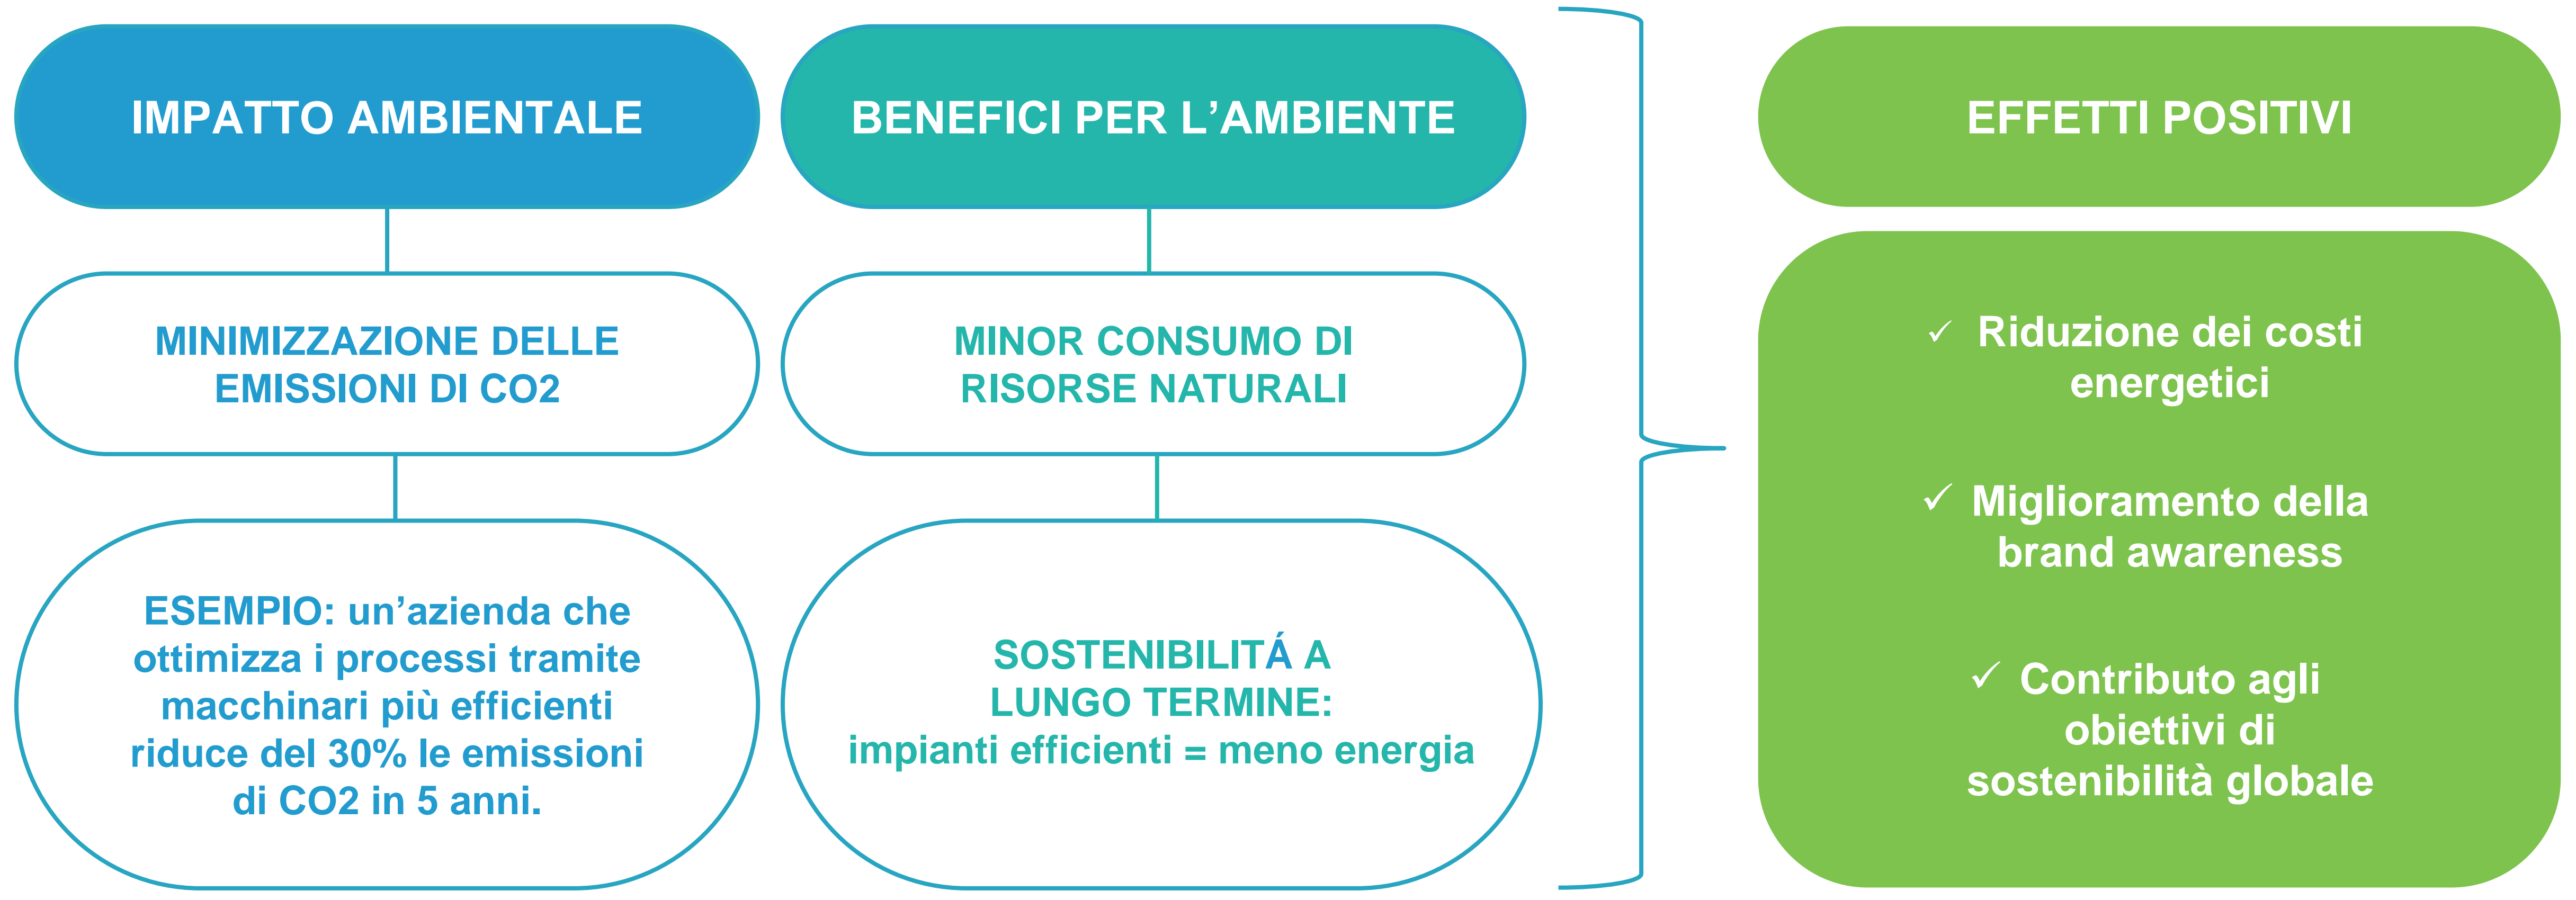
IMPATTO AMBIENTALE

MINIMIZZAZIONE DELLE EMISSIONI DI CO2

ESEMPIO: un’azienda che ottimizza i processi tramite macchinari più efficienti riduce del 30% le emissioni di CO2 in 5 anni.

BENEFICI PER L’AMBIENTE

MINOR CONSUMO DI RISORSE NATURALI

SOSTENIBILITÁ A LUNGO TERMINE: impianti efficienti = meno energia

EFFETTI POSITIVI

✓ Riduzione dei costi energetici

✓ Miglioramento della brand awareness

✓ Contributo agli obiettivi di sostenibilità globale